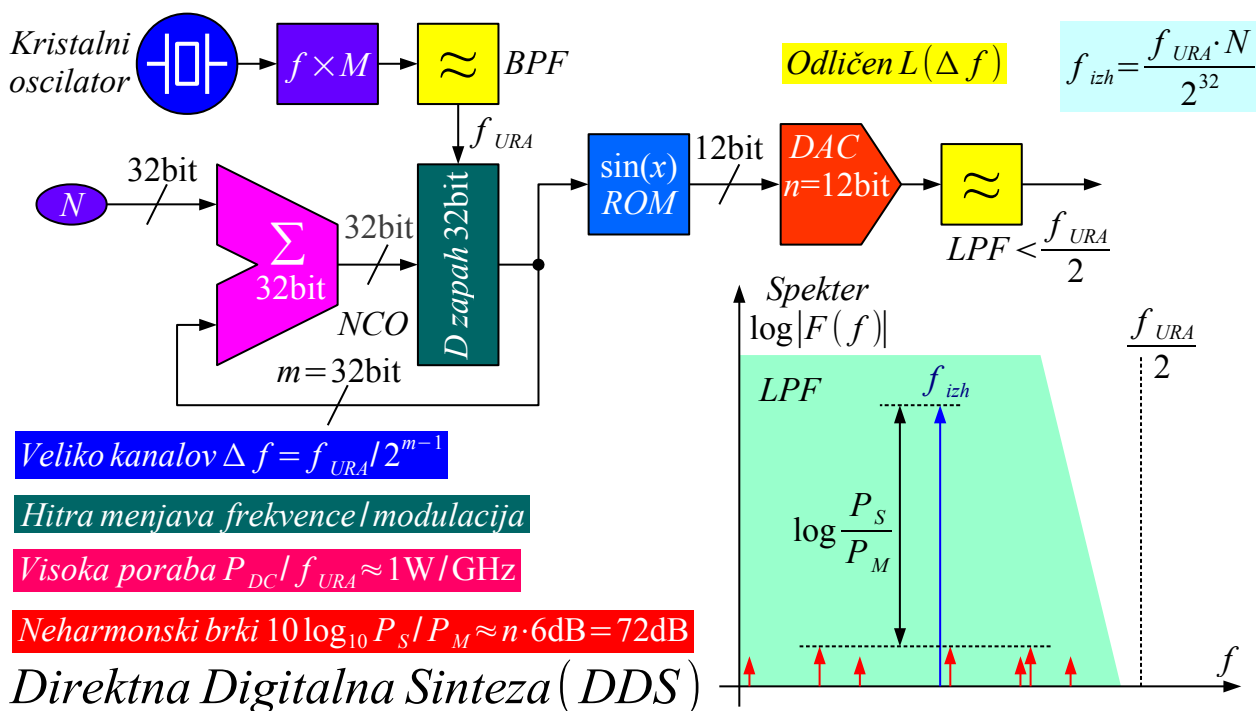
Kristalni oscilator

$f \times M$

$\approx$

BPF

Odličen $L(\Delta f)$

$f_{izh} = \frac{f_{URA} \cdot N}{2^{32}}$

$f_{URA}$

$\sin(x)$ ROM

12bit

DAC $n$=12bit

$\approx$

32bit

$N$

$\Sigma$ 32bit

32bit

D zapah 32bit

NCO

$m$=32bit

LPF $< \frac{f_{URA}}{2}$

Spekter

$\log|F(f)|$

$\frac{f_{URA}}{2}$

LPF

$f_{izh}$

$\log \frac{P_S}{P_M}$

$f$

Veliko kanalov $\Delta f = f_{URA} / 2^{m-1}$

Hitra menjava frekvence / modulacija

Visoka poraba $P_{DC} / f_{URA} \approx 1\text{W/GHz}$

Neharmonski brki $10\log_{10} P_S / P_M \approx n \cdot 6\text{dB} = 72\text{dB}$

Direktna Digitalna Sinteza$(DDS)$